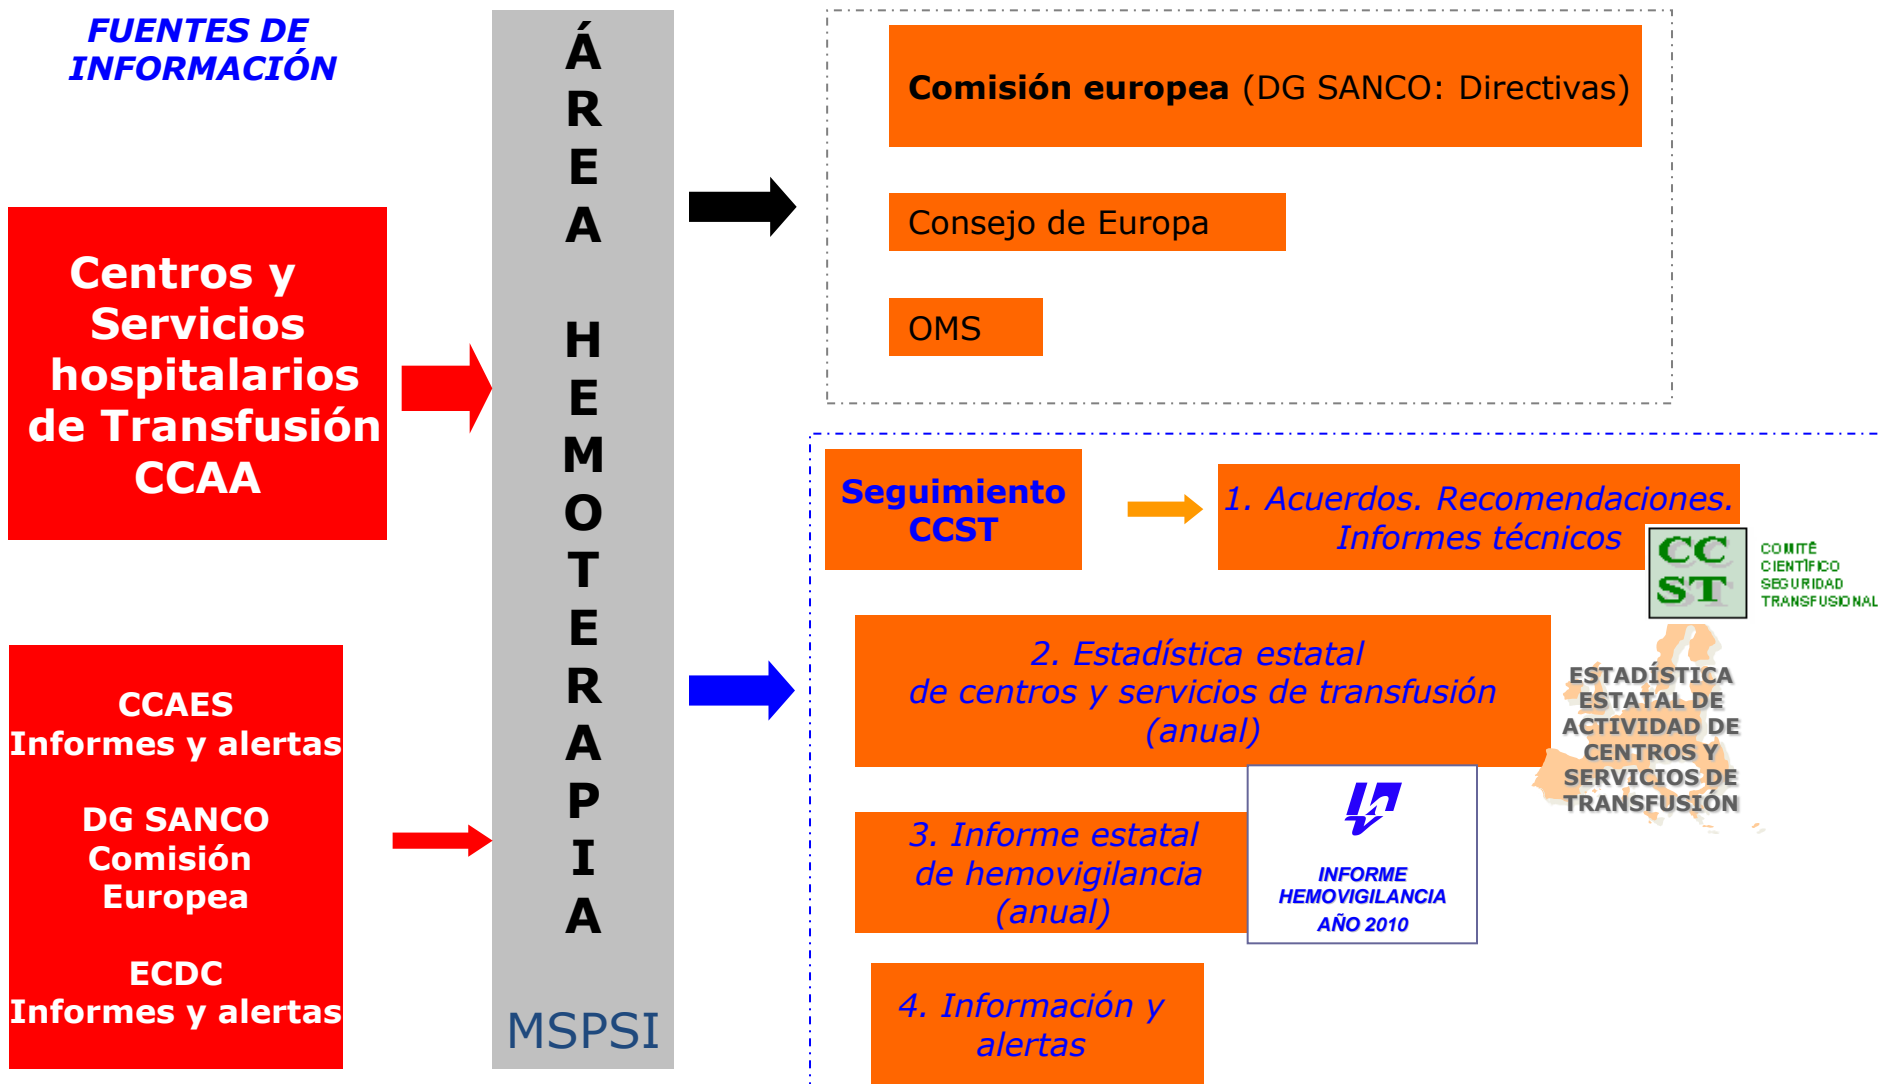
FUENTES DE INFORMACIÓN

Centros y Servicios hospitalarios de Transfusión CCAA

CCAES
Informes y alertas

DG SANCO
Comisión Europea

ECDC
Informes y alertas

ÁREA HEMOTERAPIA

MSPSI

Comisión europea (DG SANCO: Directivas)

Consejo de Europa

OMS

Seguimiento CCST

1. Acuerdos. Recomendaciones. Informes técnicos

CC ST

COMITÉ CIENTÍFICO SEGURIDAD TRANSFUSIONAL

2. Estadística estatal de centros y servicios de transfusión (anual)

ESTADÍSTICA ESTATAL DE ACTIVIDAD DE CENTROS Y SERVICIOS DE TRANSFUSIÓN

3. Informe estatal de hemovigilancia (anual)

INFORME HEMOVIGILANCIA AÑO 2010

4. Información y alertas